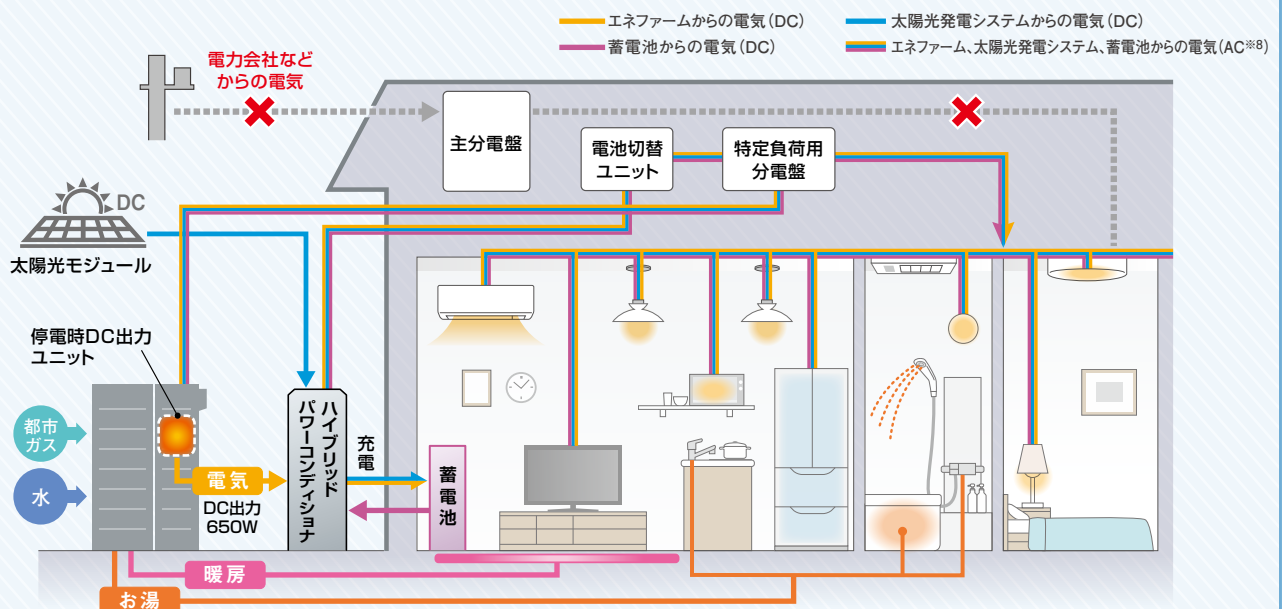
エネファームからの電気（DC）
蓄電池からの電気（DC）
太陽光発電システムからの電気（DC）
エネファーム、太陽光発電システム、蓄電池からの電気（AC※8）

電力会社など
からの電気

主分電盤
電池切替
ユニット
特定負荷用
分電盤

DC
太陽光モジュール

停電時DC出力
ユニット

都市
ガス
水

電気
DC出力
650W

ハイブリッド
パワーコンディショナ

充電

蓄電池

暖房
お湯